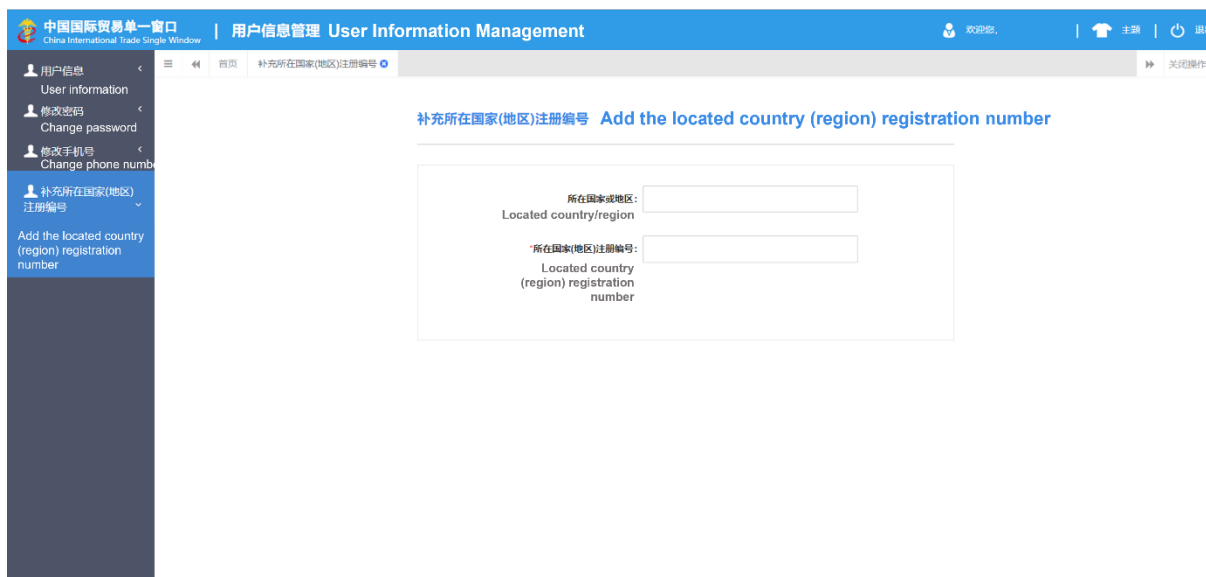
中国国际贸易单一窗口
China International Trade Single Window

| 用户信息管理 User Information Management

欢迎您,

| 主题 | 退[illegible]

用户信息
User information

修改密码
Change password

修改手机号
Change phone numb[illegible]

补充所在国家(地区)注册编号

Add the located country (region) registration number

首页

补充所在国家(地区)注册编号

关闭操作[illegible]

补充所在国家(地区)注册编号 Add the located country (region) registration number

所在国家或地区:
Located country/region

*所在国家(地区)注册编号:
Located country (region) registration number